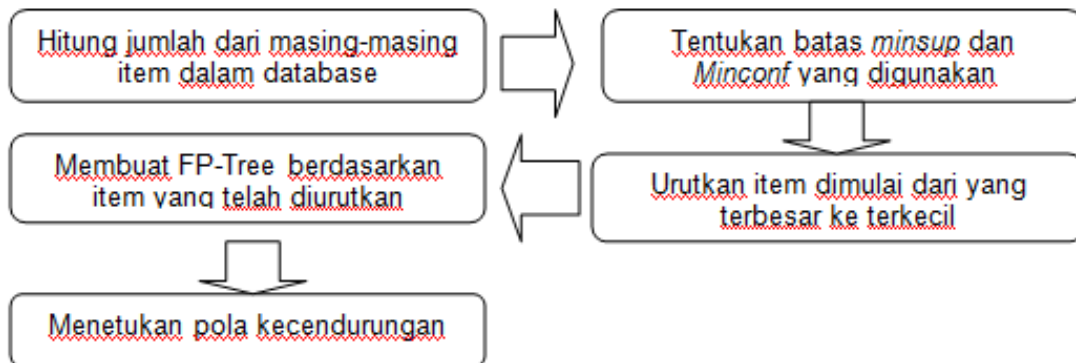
Hitung jumlah dari masing-masing item dalam database

Tentukan batas *minsup* dan *Minconf* yang digunakan

Urutkan item dimulai dari yang terbesar ke terkecil

Membuat FP-Tree berdasarkan item yang telah diurutkan

Menetukan pola kecendurungan